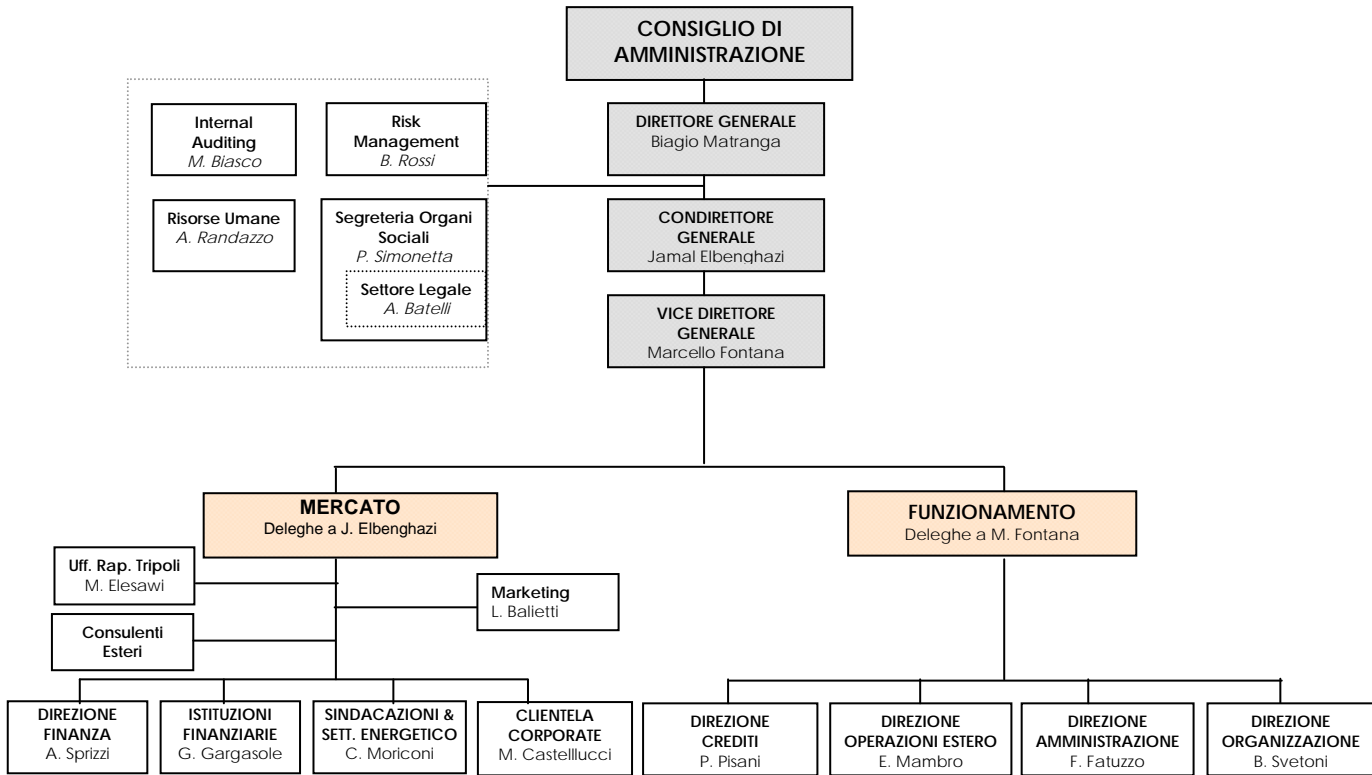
CONSIGLIO DI AMMINISTRAZIONE

DIRETTORE GENERALE
Biagio Matranga

Internal Auditing
M. Biasco

Risk Management
B. Rossi

Risorse Umane
A. Randazzo

Segreteria Organi Sociali
P. Simonetta

Settore Legale
A. Batelli

CONDIRETTORE GENERALE
Jamal Elbenghazi

VICE DIRETTORE GENERALE
Marcello Fontana

MERCATO
Deleghe a J. Elbenghazi

Uff. Rap. Tripoli
M. Elesawi

Marketing
L. Balietti

Consulenti Esteri

DIREZIONE FINANZA
A. Sprizzi

ISTITUZIONI FINANZIARIE
G. Gargasole

SINDACAZIONI & SETT. ENERGETICO
C. Moriconi

CLIENTELA CORPORATE
M. Castelllucci

FUNZIONAMENTO
Deleghe a M. Fontana

DIREZIONE CREDITI
P. Pisani

DIREZIONE OPERAZIONI ESTERO
E. Mambro

DIREZIONE AMMINISTRAZIONE
F. Fatuzzo

DIREZIONE ORGANIZZAZIONE
B. Svetoni